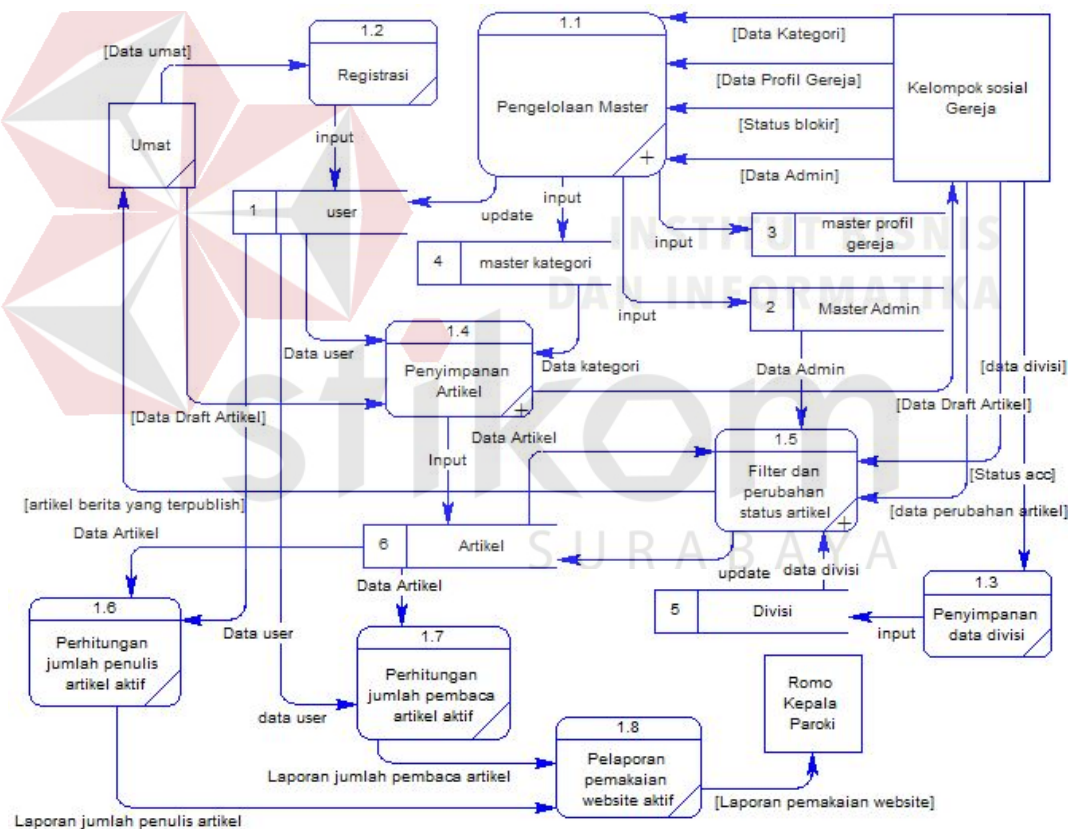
[Data umat]

1.2
Registrasi

1.1
Pengelolaan Master

[Data Kategori]
[Data Profil Gereja]
[Status blokir]
[Data Admin]

Kelompok sosial Gereja

Umat

input

1 user

update

input

input

3 master profil gereja

4 master kategori

2 Master Admin

input

Data user

1.4
Penyimpanan Artikel

Data kategori

Data Admin

[data divisi]

[Data Draft Artikel]

[Data Draft Artikel]

Data Artikel

Input

1.5
Filter dan perubahan status artikel

[Status acc]

[artikel berita yang terpublish]

[data perubahan artikel]

Data Artikel

6 Artikel

update

data divisi

Data Artikel

5 Divisi

1.3
Penyimpanan data divisi

input

1.6
Perhitungan jumlah penulis artikel aktif

Data user

1.7
Perhitungan jumlah pembaca artikel aktif

data user

Romo Kepala Paroki

1.8
Pelaporan pemakaian website aktif

Laporan jumlah pembaca artikel

[Laporan pemakaian website]

Laporan jumlah penulis artikel

INSTITUT BISNIS DAN INFORMATIKA
stikom
SURABAYA